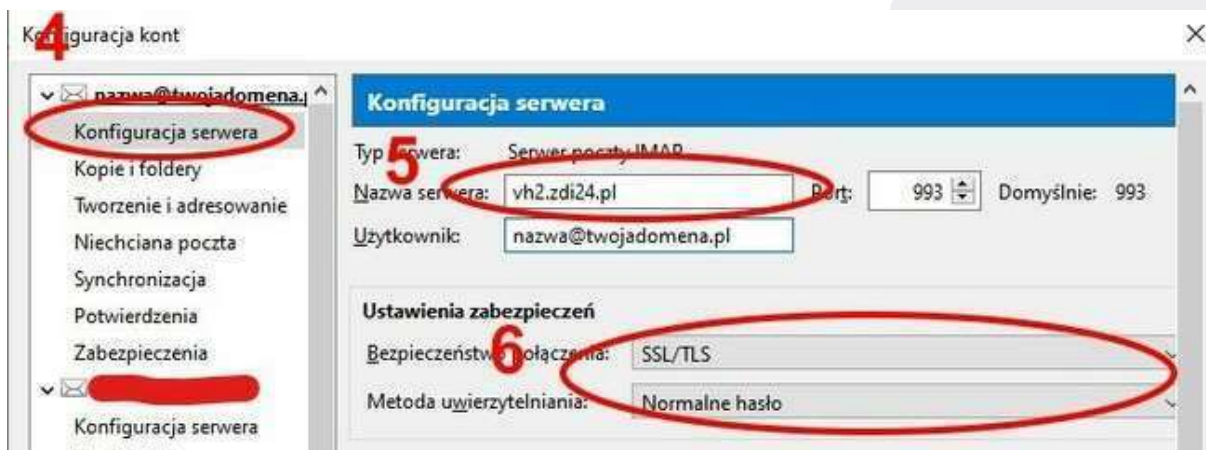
Ko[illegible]iguracja kont 4

×

nazwa@twojadomena.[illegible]
Konfiguracja serwera
Kopie i foldery
Tworzenie i adresowanie
Niechciana poczta
Synchronizacja
Potwierdzenia
Zabezpieczenia
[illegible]
Konfiguracja serwera

Konfiguracja serwera

Typ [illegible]erwera: 5 Serwer poczty IMAP
Nazwa serwera: vh2.zdi24.pl Port: 993 Domyślnie: 993
Użytkownik: nazwa@twojadomena.pl

Ustawienia zabezpieczeń
Bezpieczeństwo połączenia: 6 SSL/TLS
Metoda uwierzytelniania: Normalne hasło